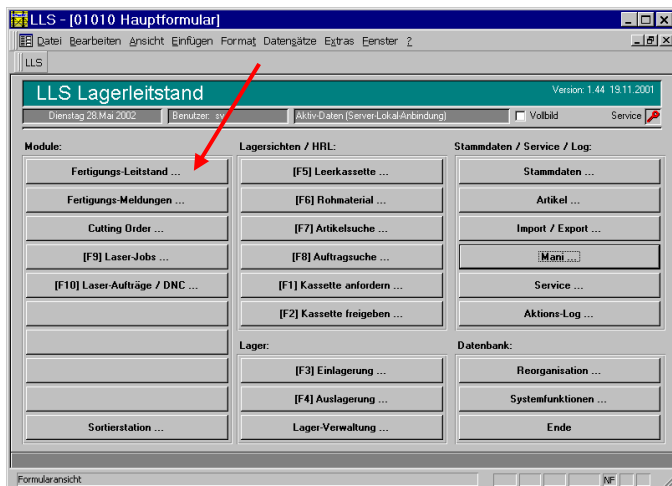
LLS - [01010 Hauptformular]

Datei Bearbeiten Ansicht Einfügen Format Datensätze Extras Fenster ?

LLS

LLS Lagerleitstand

Version: 1.44 19.11.2001

Dienstag 28.Mai 2002

Benutzer: sv

Aktiv-Daten (Server-Lokal-Anbindung)

Vollbild

Service

Module:

Fertigungs-Leitstand ...

Fertigungs-Meldungen ...

Cutting Order ...

[F9] Laser-Jobs ...

[F10] Laser-Aufträge / DNC ...

Sortierstation ...

Lagersichten / HRL:

[F5] Leerkassette ...

[F6] Rohmaterial ...

[F7] Artikelsuche ...

[F8] Auftragsuche ...

[F1] Kassette anfordern ...

[F2] Kassette freigeben ...

Lager:

[F3] Einlagerung ...

[F4] Auslagerung ...

Lager-Verwaltung ...

Stammdaten / Service / Log:

Stammdaten ...

Artikel ...

Import / Export ...

Mani ...

Service ...

Aktions-Log ...

Datenbank:

Reorganisation ...

Systemfunktionen ...

Ende

Formularansicht

NF